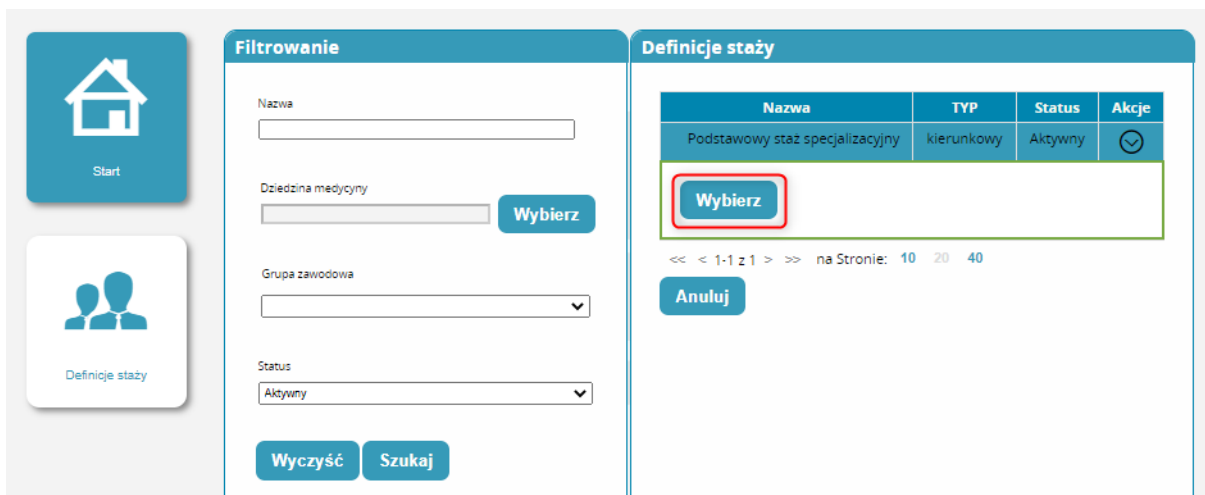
Start

Definicje staży

Filtrowanie

Nazwa

Dziedzina medycyny

Wybierz

Grupa zawodowa

Status

Aktywny

Wyczyść

Szukaj

Definicje staży

| Nazwa | TYP | Status | Akcje |
|---|---|---|---|
| Podstawowy staż specjalizacyjny | kierunkowy | Aktywny | |

Wybierz

<< < 1-1 z 1 > >> na Stronie: 10 20 40

Anuluj